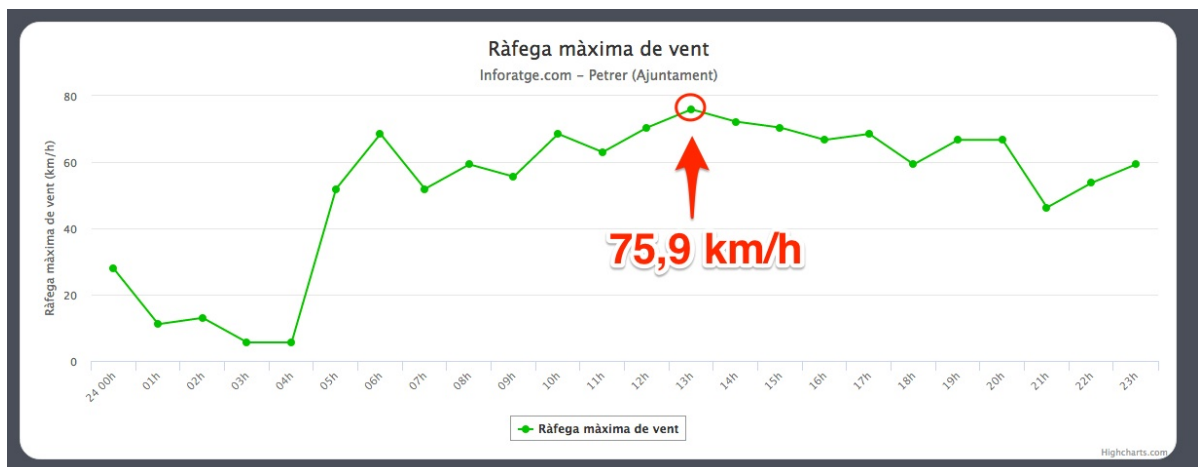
Ràfega màxima de vent

Inforatge.com – Petrer (Ajuntament)

Ràfega màxima de vent (km/h)

80
60
40
20
0

24 00h 01h 02h 03h 04h 05h 06h 07h 08h 09h 10h 11h 12h 13h 14h 15h 16h 17h 18h 19h 20h 21h 22h 23h

75,9 km/h

Ràfega màxima de vent

Highcharts.com